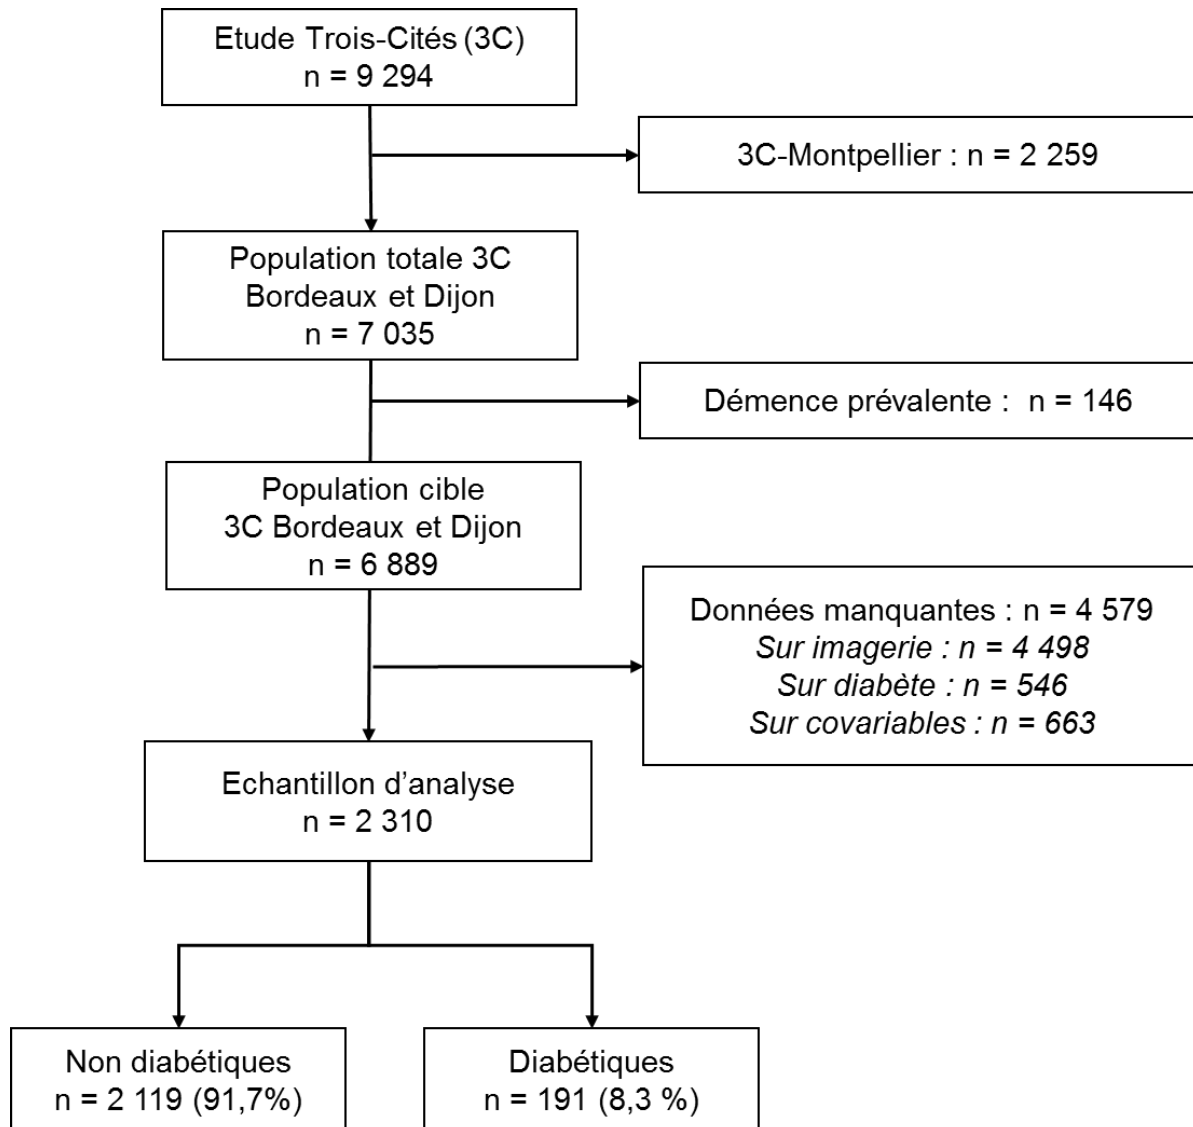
Etude Trois-Cités (3C)
n = 9 294

3C-Montpellier : n = 2 259

Population totale 3C
Bordeaux et Dijon
n = 7 035

Démence prévalente : n = 146

Population cible
3C Bordeaux et Dijon
n = 6 889

Données manquantes : n = 4 579
*Sur imagerie : n = 4 498*
*Sur diabète : n = 546*
*Sur covariables : n = 663*

Echantillon d'analyse
n = 2 310

Non diabétiques
n = 2 119 (91,7%)

Diabétiques
n = 191 (8,3 %)